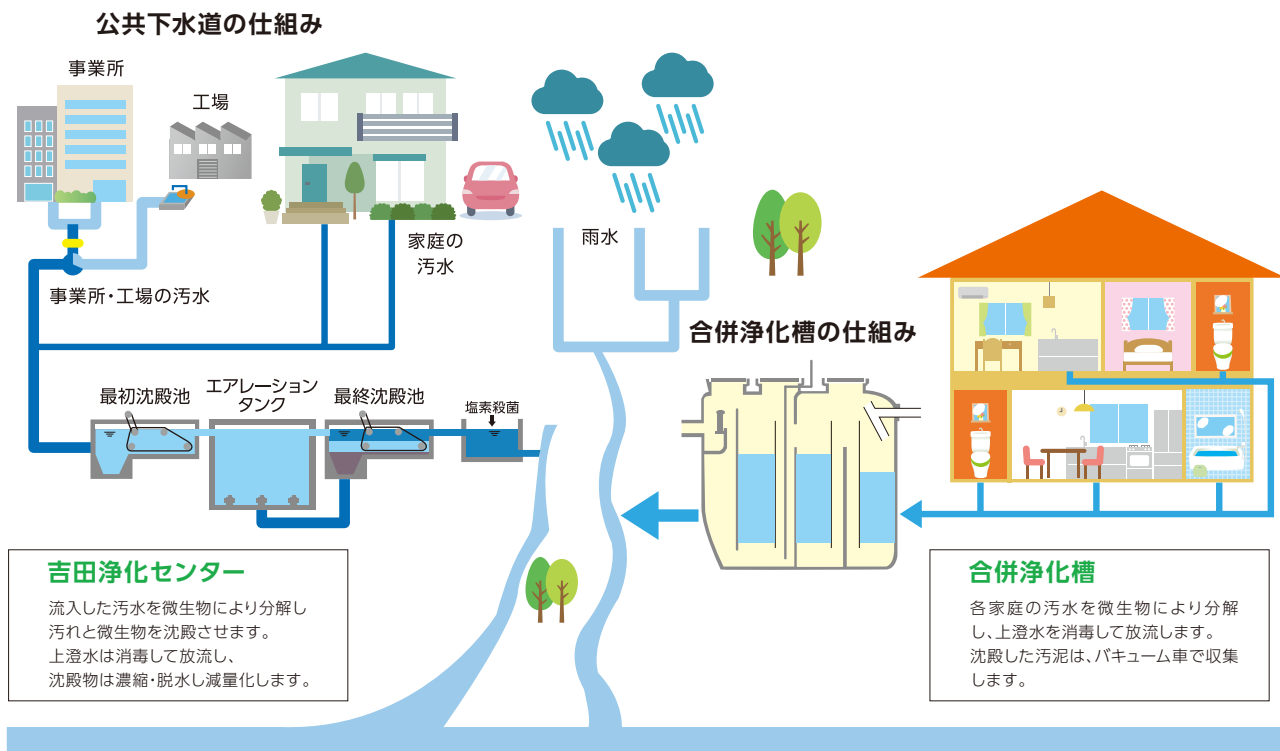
公共下水道の仕組み

事業所

工場

家庭の汚水

事業所・工場の汚水

雨水

合併浄化槽の仕組み

最初沈殿池

エアレーションタンク

最終沈殿池

塩素殺菌

吉田浄化センター

流入した汚水を微生物により分解し汚れと微生物を沈殿させます。
上澄水は消毒して放流し、
沈殿物は濃縮・脱水し減量化します。

合併浄化槽

各家庭の汚水を微生物により分解し、上澄水を消毒して放流します。
沈殿した汚泥は、バキューム車で収集します。